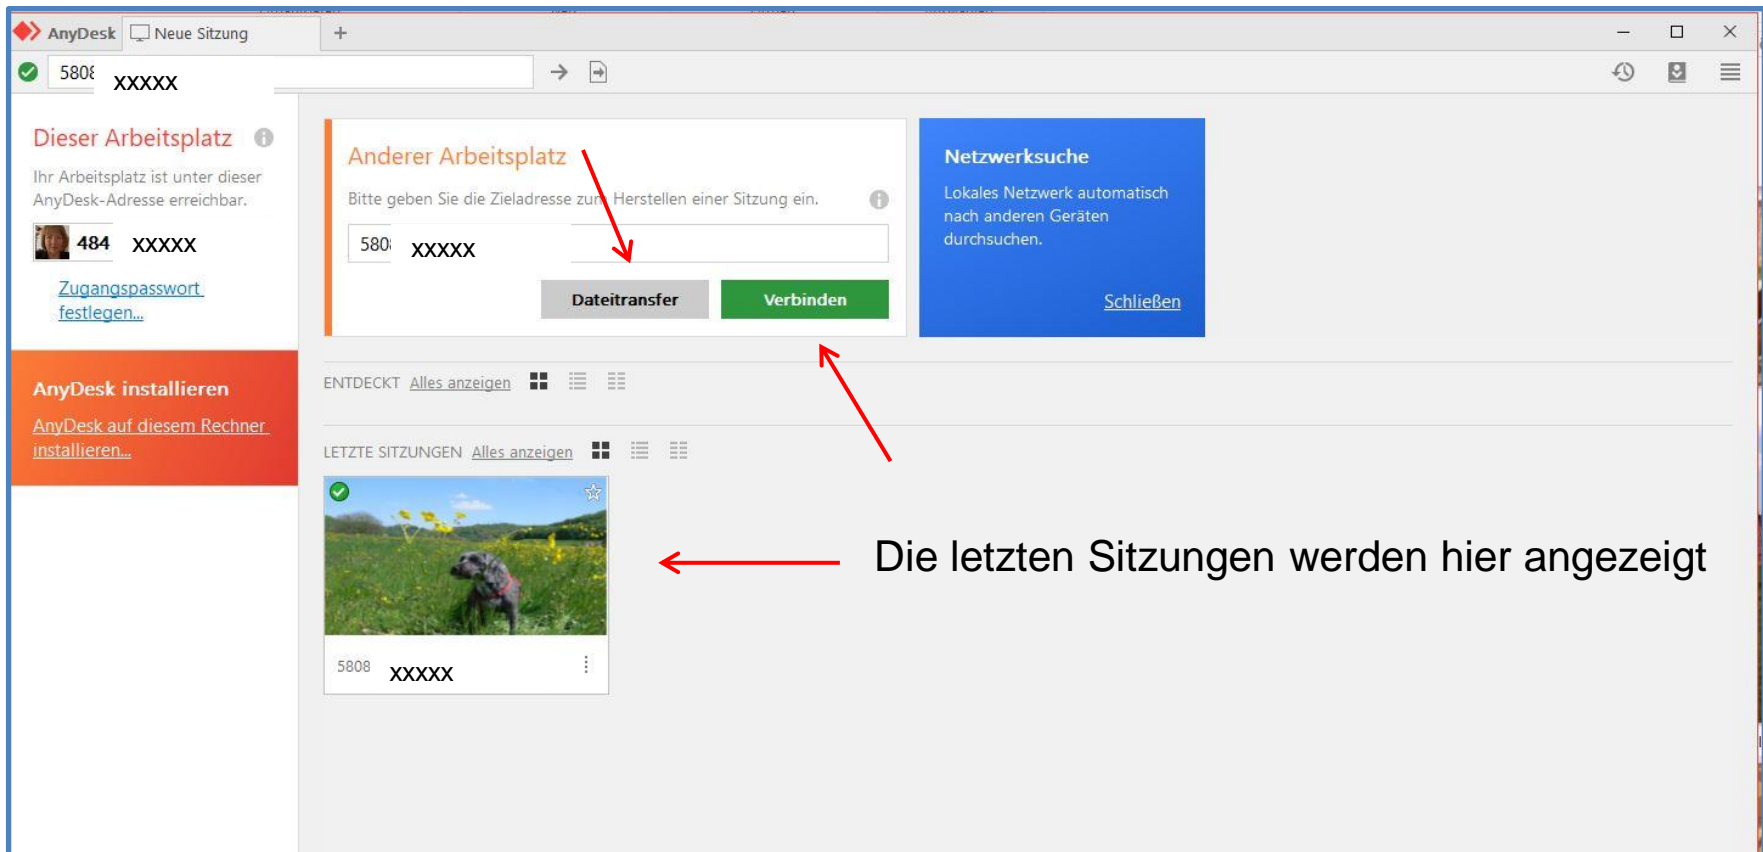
AnyDesk Neue Sitzung +

5808 XXXXX

Dieser Arbeitsplatz

Ihr Arbeitsplatz ist unter dieser AnyDesk-Adresse erreichbar.

484 XXXXX

Zugangspasswort festlegen...

AnyDesk installieren

AnyDesk auf diesem Rechner installieren...

Anderer Arbeitsplatz

Bitte geben Sie die Zieladresse zum Herstellen einer Sitzung ein.

580 XXXXX

Dateitransfer

Verbinden

Netzwerksuche

Lokales Netzwerk automatisch nach anderen Geräten durchsuchen.

Schließen

ENTDECKT Alles anzeigen

LETZTE SITZUNGEN Alles anzeigen

5808 XXXXX

Die letzten Sitzungen werden hier angezeigt